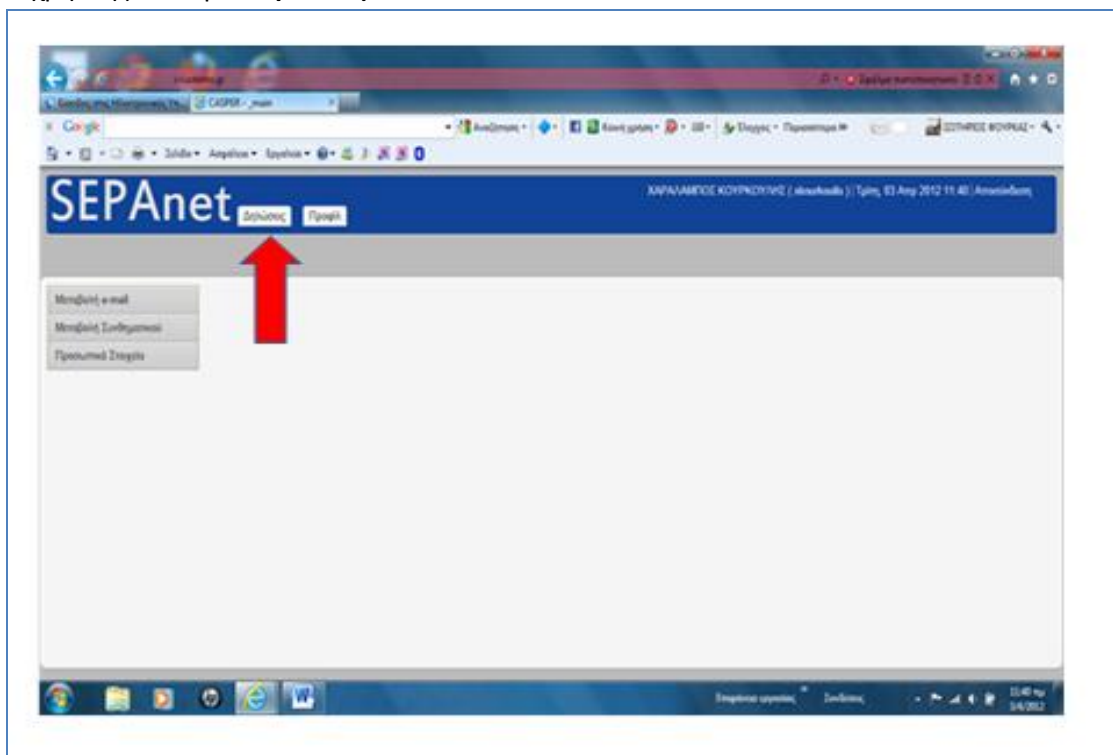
SEPAnet Δηλώσεις Προφίλ

ΧΑΡΑΛΑΜΠΟΣ ΚΟΥΡΚΟΥΛΗΣ ( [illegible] ) | Τρίτη, 03 Απρ 2012 11:40 | Αποσύνδεση

Μεταβολή e-mail
Μεταβολή Συνθηματικού
Προσωπικά Στοιχεία

CASPER - _main
Google
ΣΩΤΗΡΙΟΣ ΦΟΥΡΚΑΣ
Σελίδα Ασφάλεια Εργαλεία

11:40 πμ
3/4/2012